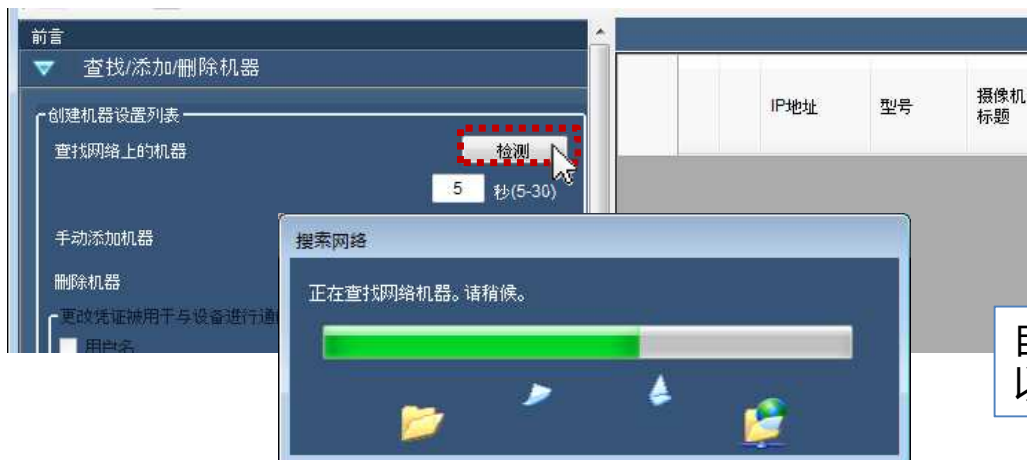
前言

查找/添加/删除机器

创建机器设置列表

查找网络上的机器

检测

5 秒(5-30)

手动添加机器

删除机器

更改凭证被用于与设备进行通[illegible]

用户名

| | | IP地址 | 型号 | 摄像机标题 |
|---|---|---|---|---|

搜索网络

正在查找网络机器。请稍候。

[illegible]